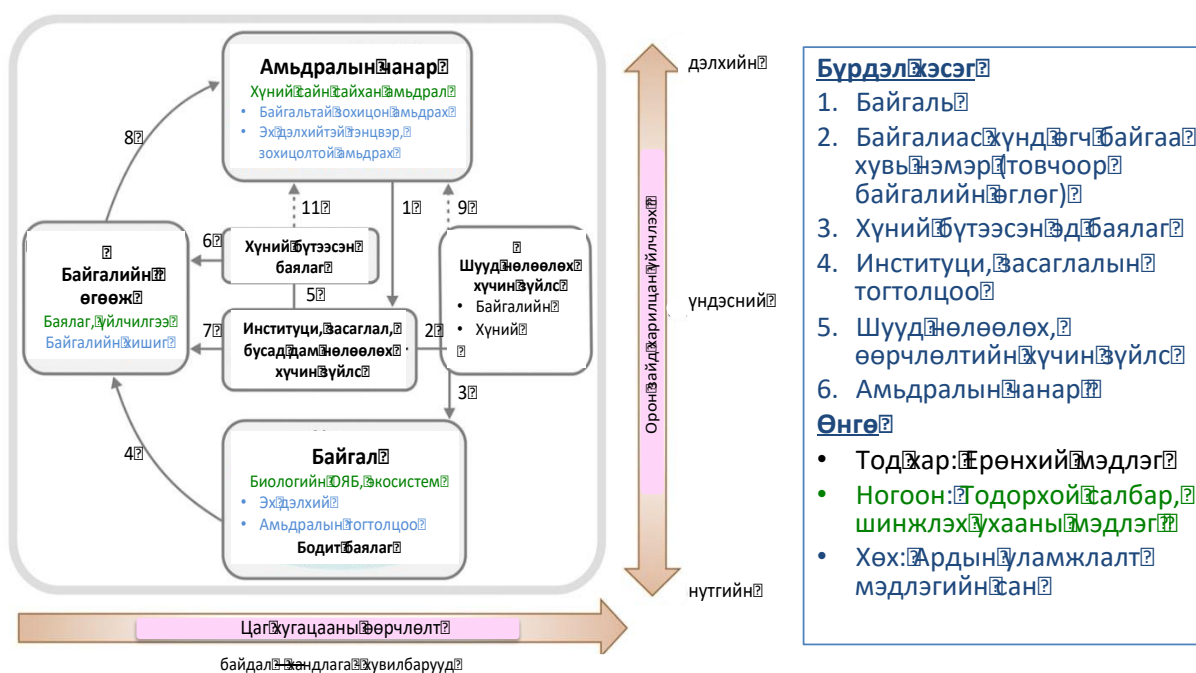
Амьдралын чанар
Хүний сайн сайхан амьдрал
• Байгальтай зохицон амьдрах
• Эх дэлхийтэй тэнцвэр, зохицолтой амьдрах

8
11
1
9

Байгалийн өгөөж
Баялаг, үйлчилгээ
Байгалийн хишиг

6
Хүний бүтээсэн баялаг

5

Шууд нөлөөлөх хүчин зүйлс
• Байгалийн
• Хүний

7
Институци, засаглал, бусад дам нөлөөлөх хүчин зүйлс
2

3
4

Байгал
Биологийн ОЯБ, экосистем
• Эх дэлхий
• Амьдралын тогтолцоо
Бодит баялаг

Цаг хугацааны өөрчлөлт
байдал - хандлага - хувилбарууд

дэлхийн
үндэсний
нутгийн
Орон зайд харилцан үйлчлэх

Бүрдэл хэсэг
1. Байгаль
2. Байгалиас хүнд өгч байгаа хувь нэмэр (товчоор байгалийн өглөг)
3. Хүний бүтээсэн эд баялаг
4. Институци, засаглалын тогтолцоо
5. Шууд нөлөөлөх, өөрчлөлтийн хүчин зүйлс
6. Амьдралын чанар
Өнгө
• Тод хар: Ерөнхий мэдлэг
• Ногоон: Тодорхой салбар, шинжлэх ухааны мэдлэг
• Хөх: Ардын уламжлалт мэдлэгийн сан